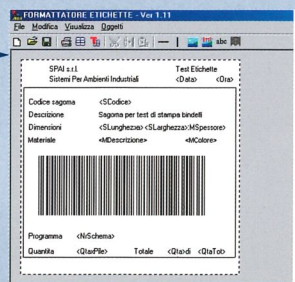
FORMATTATORE ETICHETTE - Ver 1.11
File Modifica Visualizza Oggetti

abc

SPAI s.r.l.
Sistemi Per Ambienti Industriali

Test Etichette
<Data> <Ora>

Codice sagoma <SCodice>
Descrizione Sagoma per test di stampa bindelli
Dimensioni <SLunghezza> <SLarghezza> <MSpessore>
Materiale <MDescrizione> <MColore>

Programma <NrSchema>
Quantita <QtaxPlle> Totale <Qta> di <QtaTot>